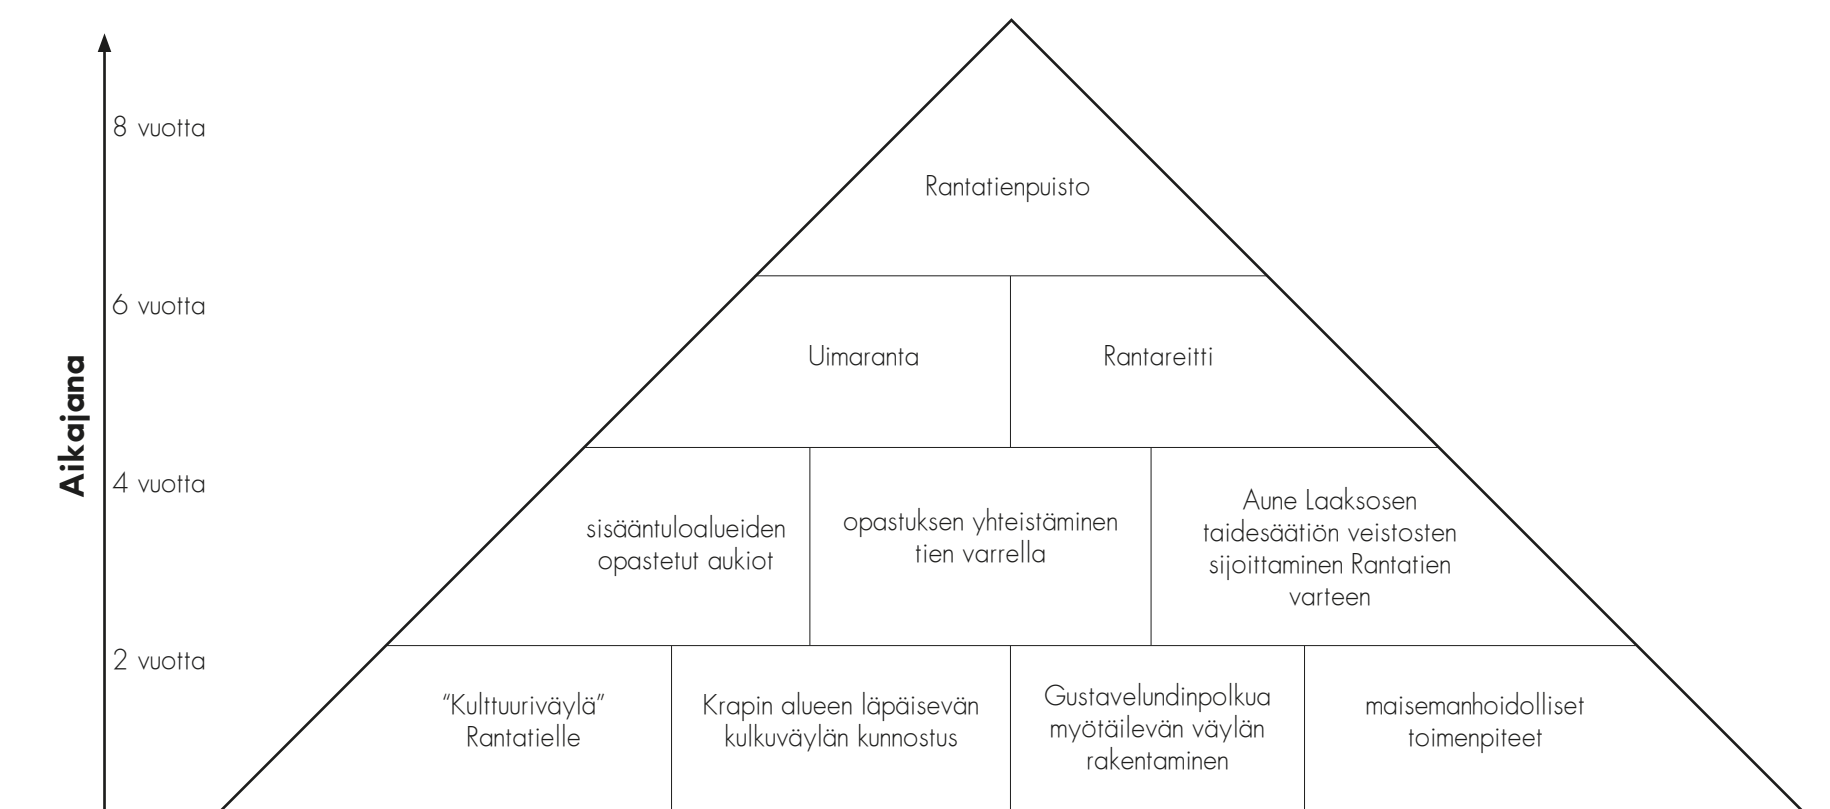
Aikajana

8 vuotta

6 vuotta

4 vuotta

2 vuotta

Rantatienpuisto

Uimaranta

Rantareitti

sisääntuloalueiden opastetut aukiot

opastuksen yhteistäminen tien varrella

Aune Laaksosen taidesäätiön veistosten sijoittaminen Rantatien varteen

"Kulttuuriväylä" Rantatielle

Krapin alueen läpäisevän kulkuväylän kunnostus

Gustavelundinpolkua myötäilevän väylän rakentaminen

maisemanhoidolliset toimenpiteet